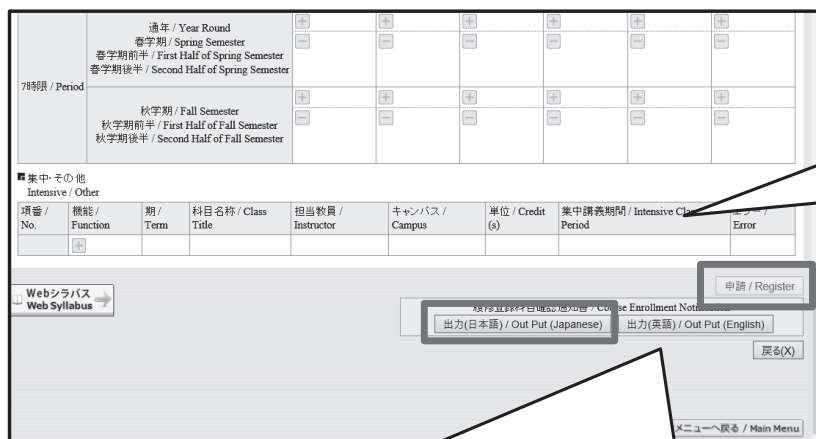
7時限 / Period

通年 / Year Round
春学期 / Spring Semester
春学期前半 / First Half of Spring Semester
春学期後半 / Second Half of Spring Semester

秋学期 / Fall Semester
秋学期前半 / First Half of Fall Semester
秋学期後半 / Second Half of Fall Semester

集中·その他
Intensive / Other

| 項番 / No. | 機能 / Function | 期 / Term | 科目名称 / Class Title | 担当教員 / Instructor | キャンパス / Campus | 単位 / Credit (s) | 集中講義期間 / Intensive Cla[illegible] Period | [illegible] / Error |
|---|---|---|---|---|---|---|---|---|
| | | | | | | | | |

Webシラバス Web Syllabus

申請 / Register

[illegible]登録科目確認通知書 / Co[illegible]se Enrollment Noti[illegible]

出力(日本語) / Out Put (Japanese)
出力(英語) / Out Put (English)

戻る(X)

メニューへ戻る / Main Menu